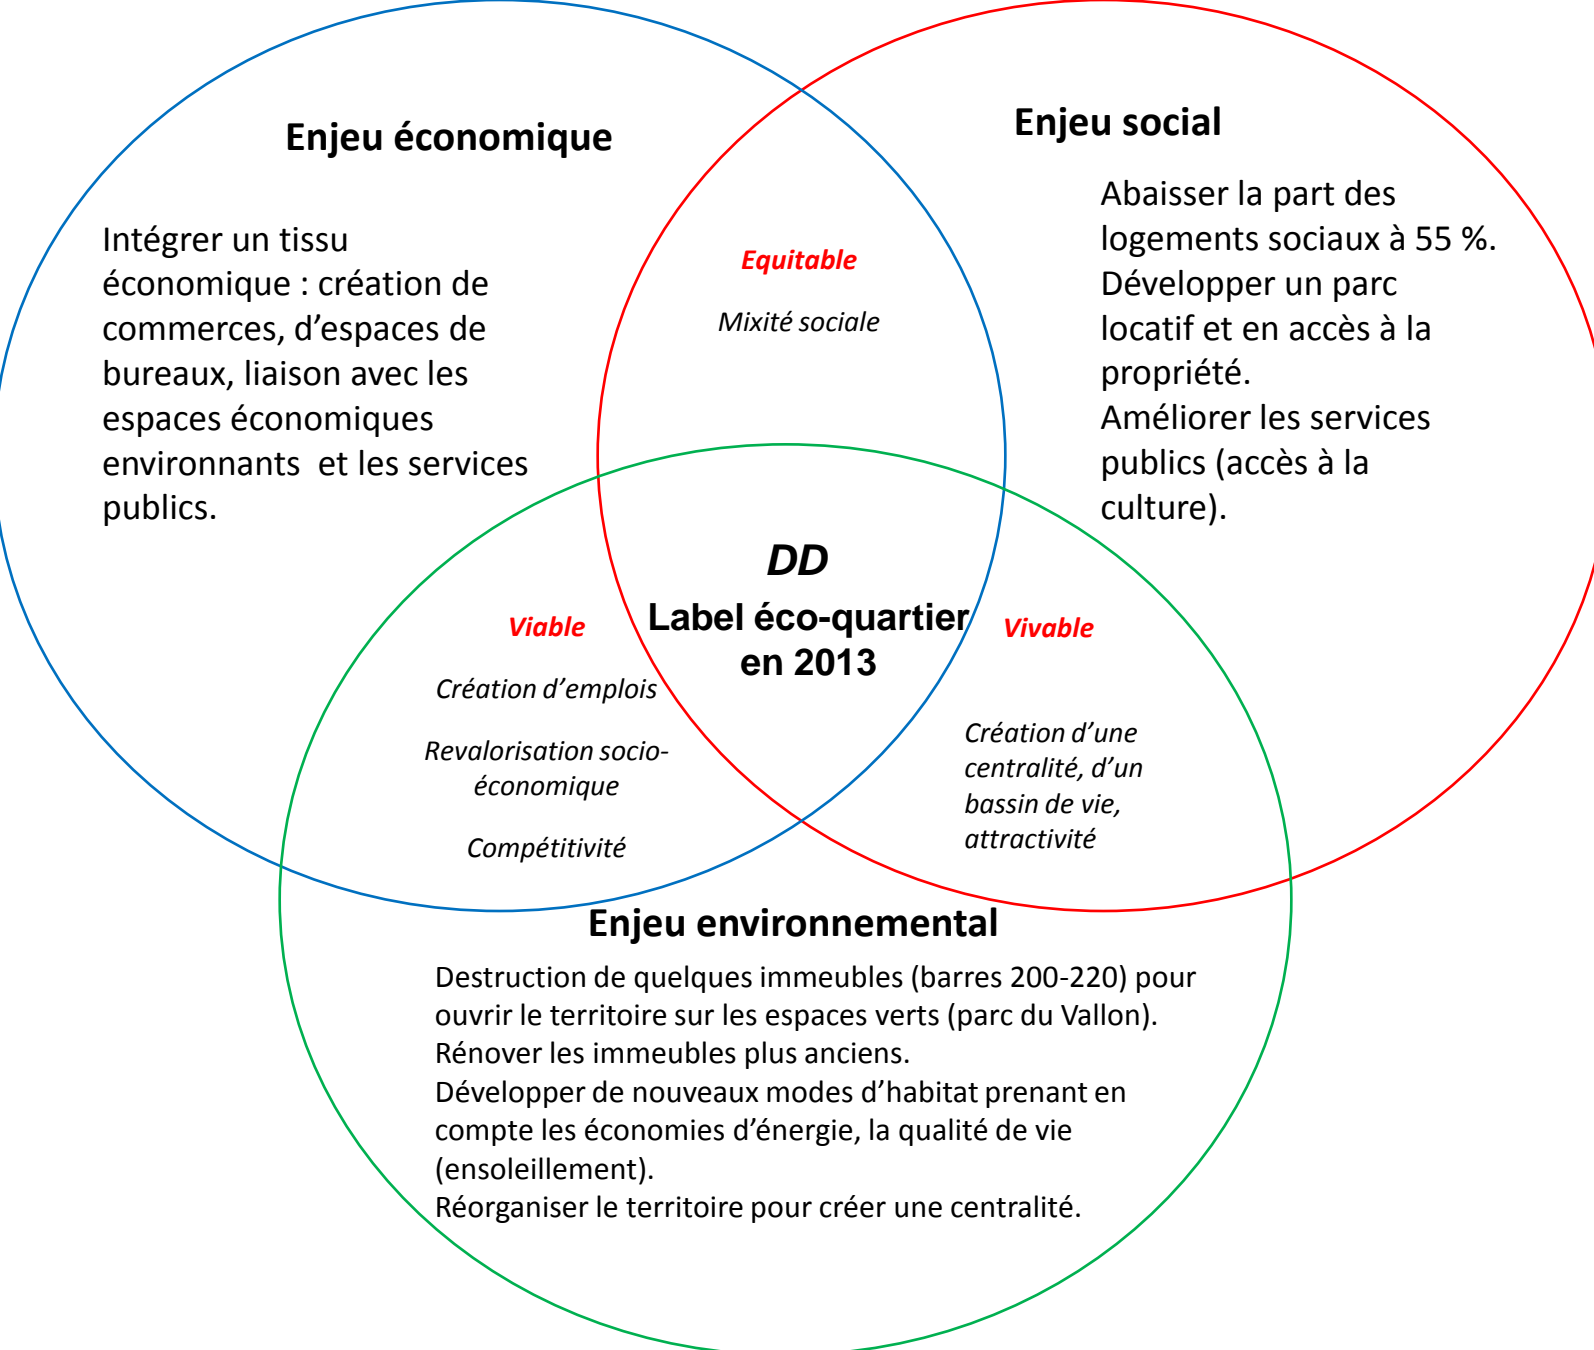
Enjeu économique

Intégrer un tissu économique : création de commerces, d'espaces de bureaux, liaison avec les espaces économiques environnants et les services publics.

Equitable

Mixité sociale

Enjeu social

Abaisser la part des logements sociaux à 55 %.
Développer un parc locatif et en accès à la propriété.
Améliorer les services publics (accès à la culture).

DD
Label éco-quartier en 2013

Viable

Création d'emplois

Revalorisation socio-économique

Compétitivité

Vivable

Création d'une centralité, d'un bassin de vie, attractivité

Enjeu environnemental

Destruction de quelques immeubles (barres 200-220) pour ouvrir le territoire sur les espaces verts (parc du Vallon).
Rénover les immeubles plus anciens.
Développer de nouveaux modes d'habitat prenant en compte les économies d'énergie, la qualité de vie (ensoleillement).
Réorganiser le territoire pour créer une centralité.